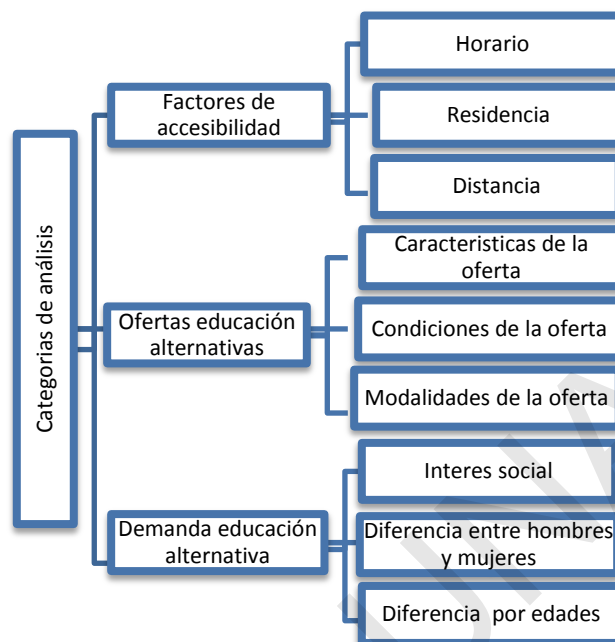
Categorias de análisis

Factores de accesibilidad

Horario

Residencia

Distancia

Ofertas educación alternativas

Caracteristicas de la oferta

Condiciones de la oferta

Modalidades de la oferta

Demanda educación alternativa

Interes social

Diferencia entre hombres y mujeres

Diferencia por edades